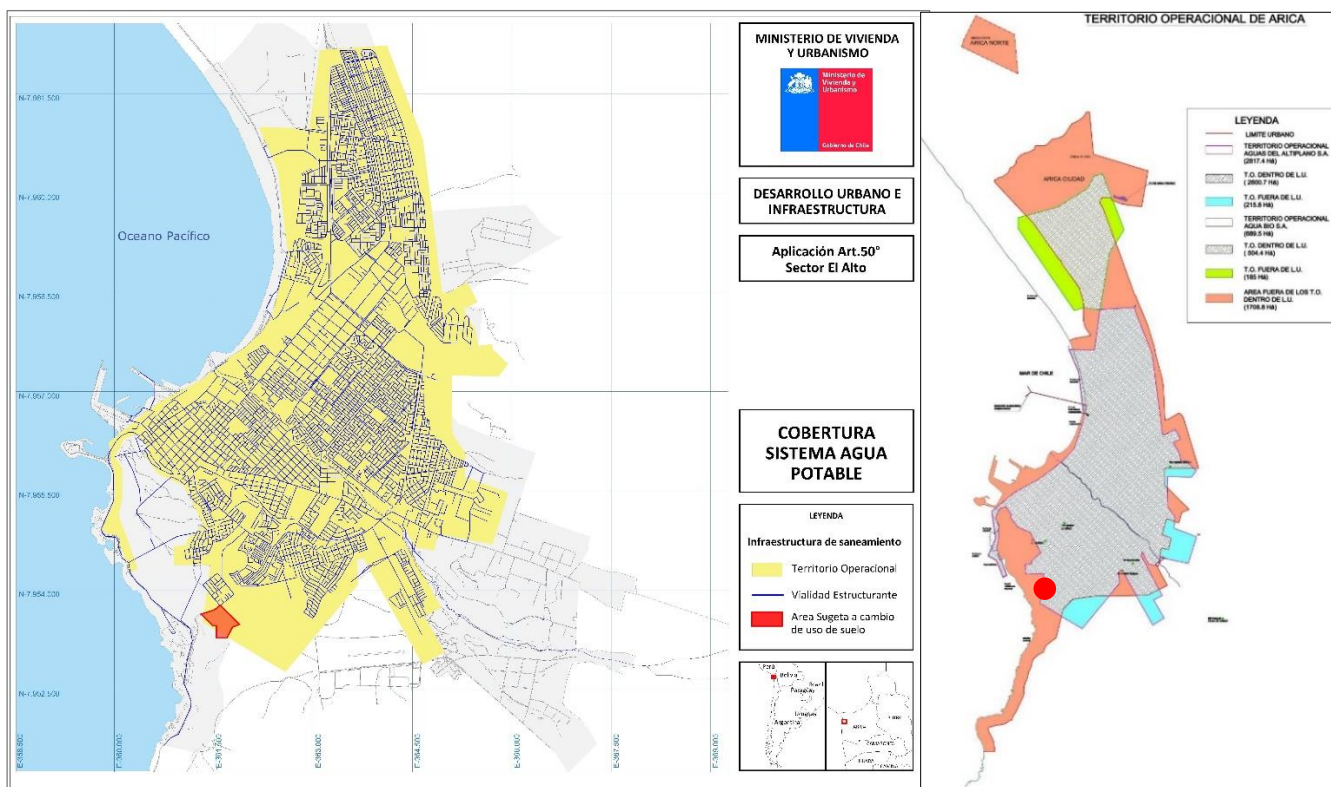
N-7.961.500

N-7.960.000

Oceano Pacífico

N-7.958.500

N-7.957.000

N-7.955.500

N-7.954.000

N-7.952.500

E-358.500

E-360.000

E-361.500

E-363.000

E-364.500

E-366.000

E-367.500

E-369.000

MINISTERIO DE VIVIENDA Y URBANISMO

Ministerio de Vivienda y Urbanismo

Gobierno de Chile

DESARROLLO URBANO E INFRAESTRUCTURA

Aplicación Art.50° Sector El Alto

COBERTURA SISTEMA AGUA POTABLE

LEYENDA

Infraestructura de saneamiento

Territorio Operacional

Vialidad Estructurante

Area Sugeta a cambio de uso de suelo

Perú

Bolivia

Brasil

Paraguay

Uruguay

Argentina

Arica

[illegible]

TERRITORIO OPERACIONAL DE ARICA

ARICA NORTE

ARICA CIUDAD

MAR DE CHILE

LEYENDA

LIMITE URBANO

TERRITORIO OPERACIONAL AGUAS DEL ALTIPLANO S.A. (2817.4 Há)

T.O. DENTRO DE L.U. (2600.7 Há)

T.O. FUERA DE L.U. (215.8 Há)

TERRITORIO OPERACIONAL AGUA BIO S.A. (689.5 Há)

T.O. DENTRO DE L.U. (504.4 Há)

T.O. FUERA DE L.U. (185 Há)

AREA FUERA DE LOS T.O. DENTRO DE L.U. (1708.8 Há)